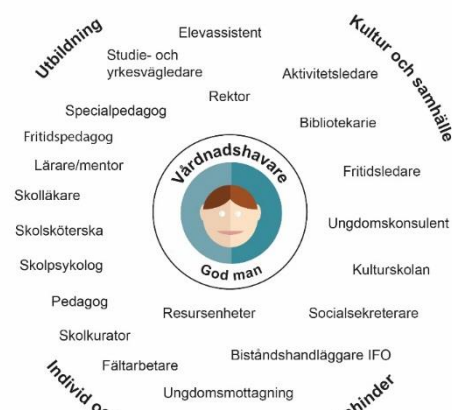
Utbildning

Kultur och samhälle

Elevassistent

Studie- och yrkesvägledare

Aktivitetsledare

Rektor

Specialpedagog

Bibliotekarie

Fritidspedagog

Lärare/mentor

Vårdnadshavare

Fritidsledare

Skolläkare

Skolsköterska

Ungdomskonsulent

Skolpsykolog

God man

Kulturskolan

Pedagog

Resursenheter

Socialsekreterare

Skolkurator

Fältarbetare

Biståndshandläggare IFO

Ungdomsmottagning

Individ o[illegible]

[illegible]hinder